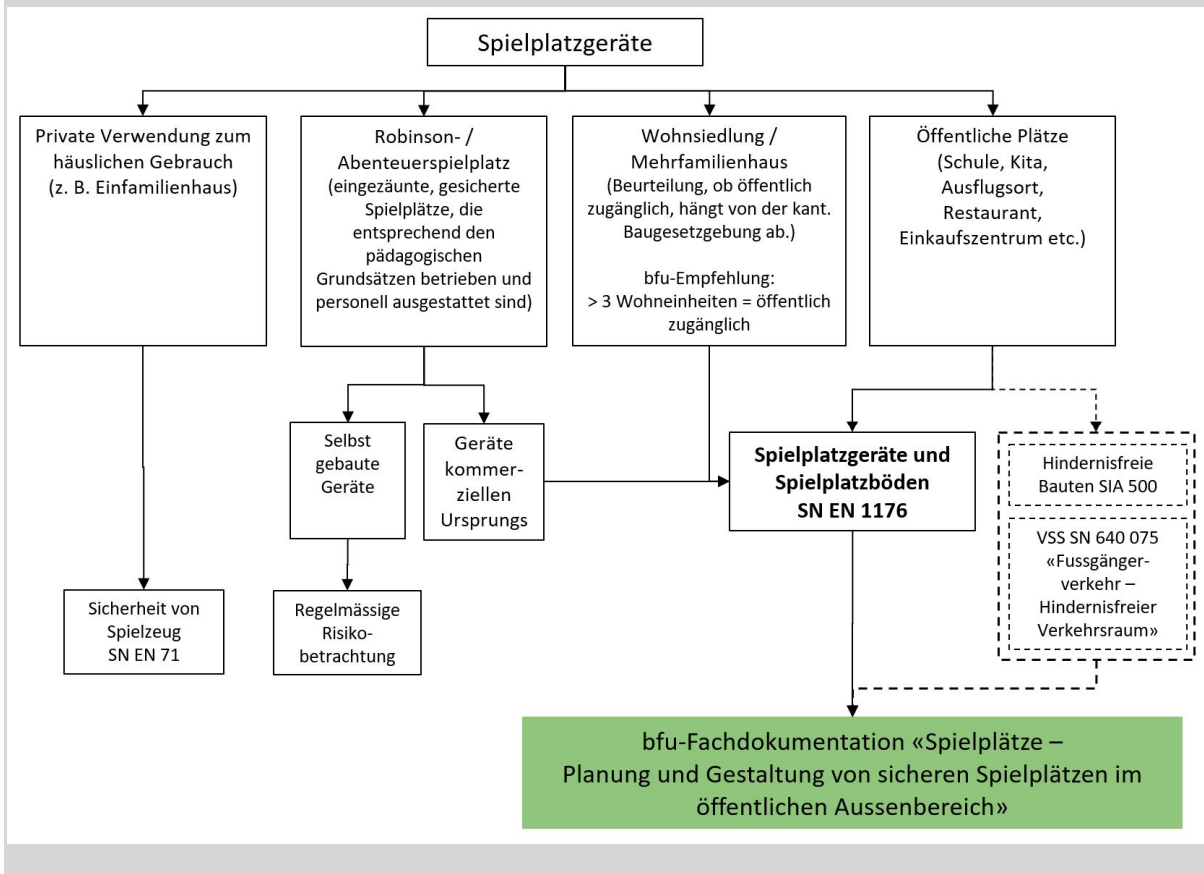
Spielplatzgeräte

Private Verwendung zum häuslichen Gebrauch (z. B. Einfamilienhaus)

Robinson- / Abenteuerspielplatz (eingezäunte, gesicherte Spielplätze, die entsprechend den pädagogischen Grundsätzen betrieben und personell ausgestattet sind)

Wohnsiedlung / Mehrfamilienhaus (Beurteilung, ob öffentlich zugänglich, hängt von der kant. Baugesetzgebung ab.)

bfu-Empfehlung: > 3 Wohneinheiten = öffentlich zugänglich

Öffentliche Plätze (Schule, Kita, Ausflugsort, Restaurant, Einkaufszentrum etc.)

Selbst gebaute Geräte

Geräte kommerziellen Ursprungs

Spielplatzgeräte und Spielplatzböden SN EN 1176

Hindernisfreie Bauten SIA 500

VSS SN 640 075 «Fussgängerverkehr – Hindernisfreier Verkehrsraum»

Sicherheit von Spielzeug SN EN 71

Regelmässige Risikobetrachtung

bfu-Fachdokumentation «Spielplätze – Planung und Gestaltung von sicheren Spielplätzen im öffentlichen Aussenbereich»